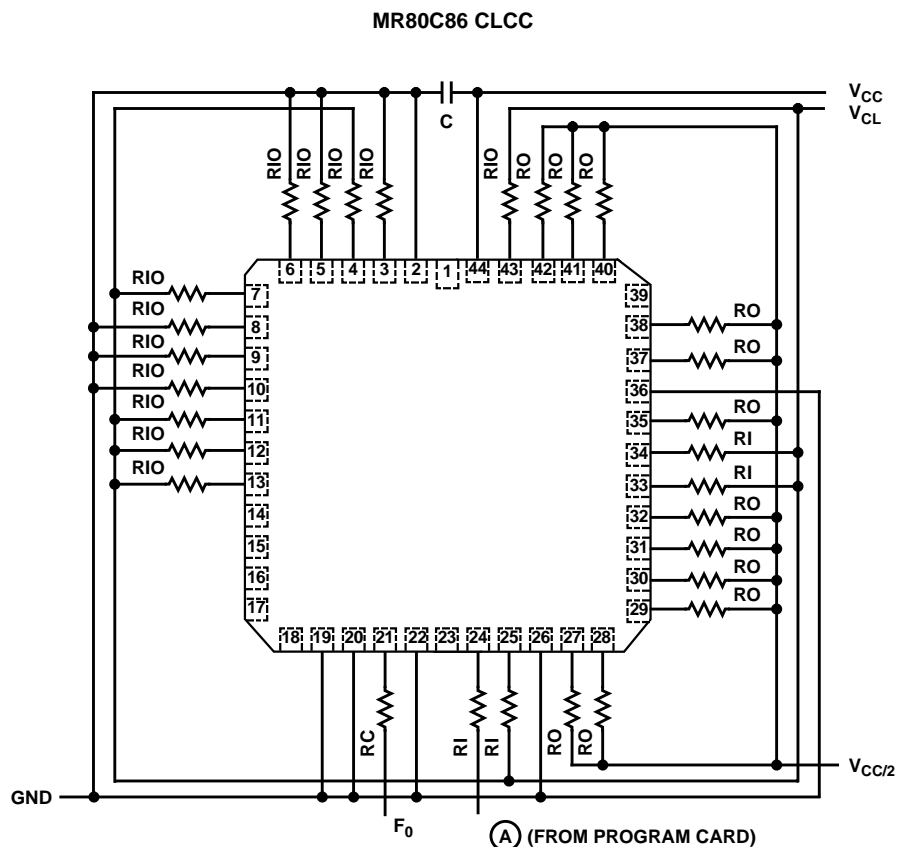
MR80C86 CLCC

$V_{CC}$
$V_{CL}$

C

RIO RIO RIO RIO RIO RO RO RO RO

6 5 4 3 2 1 44 43 42 41 40

RIO 7
RIO 8
RIO 9
RIO 10
RIO 11
RIO 12
RIO 13
14
15
16
17

39
38 RO
37 RO
36
35 RO
34 RI
33 RI
32 RO
31 RO
30 RO
29 RO

18 19 20 21 22 23 24 25 26 27 28

RC RI RI RO RO

$V_{CC/2}$

GND

$F_0$

A (FROM PROGRAM CARD)